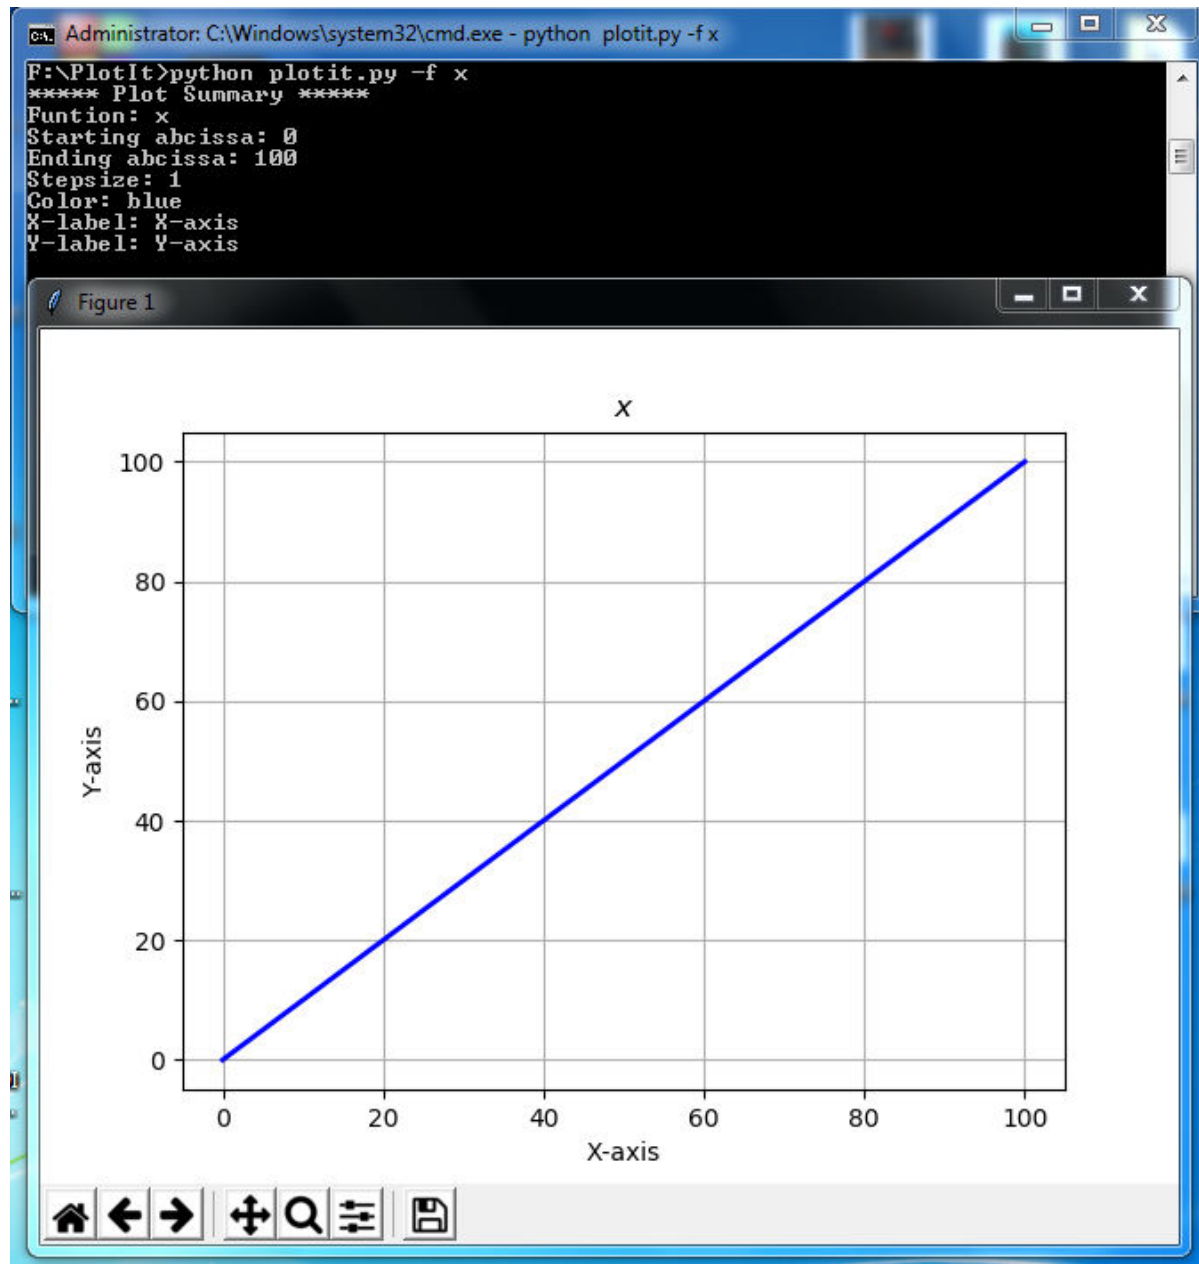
Administrator: C:\Windows\system32\cmd.exe - python plotit.py -f x

F:\PlotIt>python plotit.py -f x
***** Plot Summary *****
Funtion: x
Starting abcissa: 0
Ending abcissa: 100
Stepsize: 1
Color: blue
X-label: X-axis
Y-label: Y-axis

Figure 1

$x$

100
80
60
40
20
0

Y-axis

0 20 40 60 80 100

X-axis